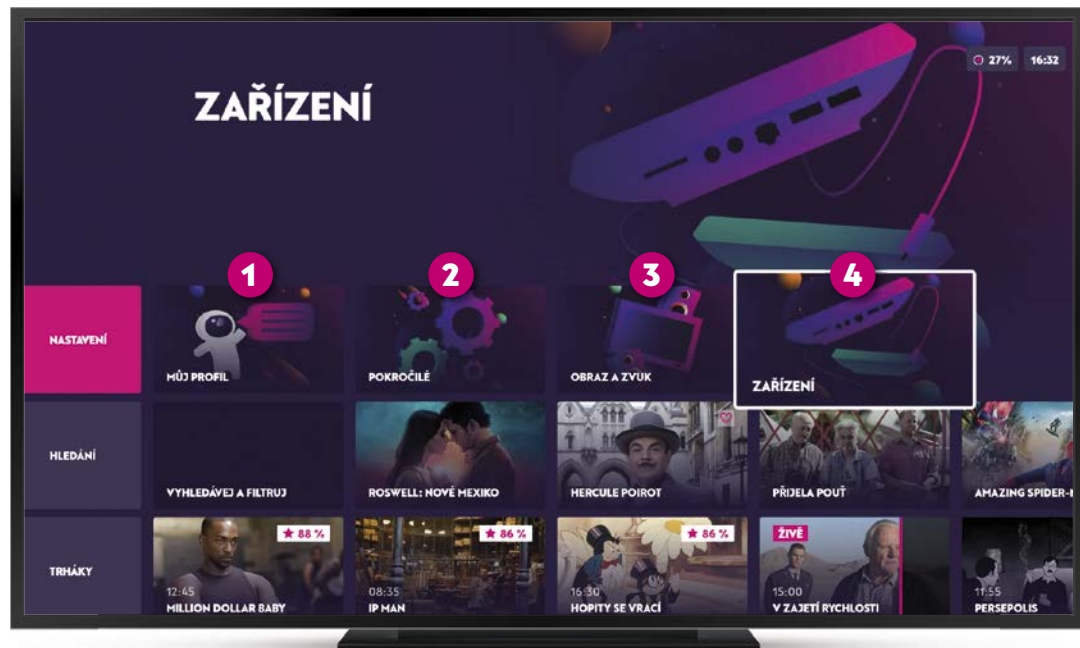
27%
16:32

ZAŘÍZENÍ

1
2
3
4

NASTAVENÍ
MŮJ PROFIL
POKROČILÉ
OBRAZ A ZVUK
ZAŘÍZENÍ

HLEDÁNÍ
VYHLEDÁVEJ A FILTRUJ
ROSWELL: NOVÉ MEXIKO
HERCULE POIROT
PŘIJELA POUŤ
AMAZING SPIDER-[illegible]

TRHÁKY
88 %
12:45
MILLION DOLLAR BABY
86 %
08:35
IP MAN
86 %
16:30
HOPITY SE VRACÍ
ŽIVĚ
15:00
V ZAJETÍ RYCHLOSTI
11:55
PERSEPOLIS